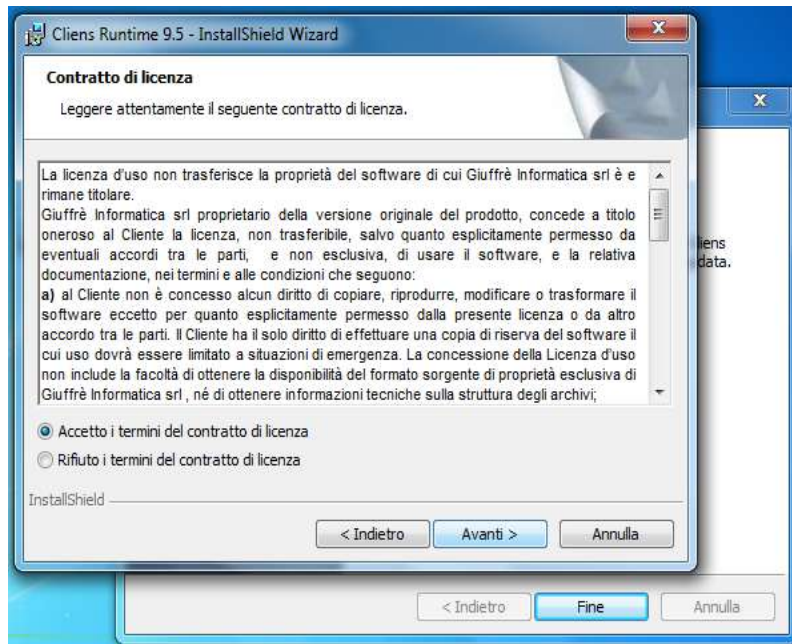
Cliens Runtime 9.5 - InstallShield Wizard

Contratto di licenza

Leggere attentamente il seguente contratto di licenza.

La licenza d'uso non trasferisce la proprietà del software di cui Giuffrè Informatica srl è e rimane titolare.
Giuffrè Informatica srl proprietario della versione originale del prodotto, concede a titolo oneroso al Cliente la licenza, non trasferibile, salvo quanto esplicitamente permesso da eventuali accordi tra le parti, e non esclusiva, di usare il software, e la relativa documentazione, nei termini e alle condizioni che seguono:
a) al Cliente non è concesso alcun diritto di copiare, riprodurre, modificare o trasformare il software eccetto per quanto esplicitamente permesso dalla presente licenza o da altro accordo tra le parti. Il Cliente ha il solo diritto di effettuare una copia di riserva del software il cui uso dovrà essere limitato a situazioni di emergenza. La concessione della Licenza d'uso non include la facoltà di ottenere la disponibilità del formato sorgente di proprietà esclusiva di Giuffrè Informatica srl , né di ottenere informazioni tecniche sulla struttura degli archivi;

Accetto i termini del contratto di licenza
Rifiuto i termini del contratto di licenza

InstallShield

< Indietro
Avanti >
Annulla

x
liens
data.

< Indietro
Fine
Annulla